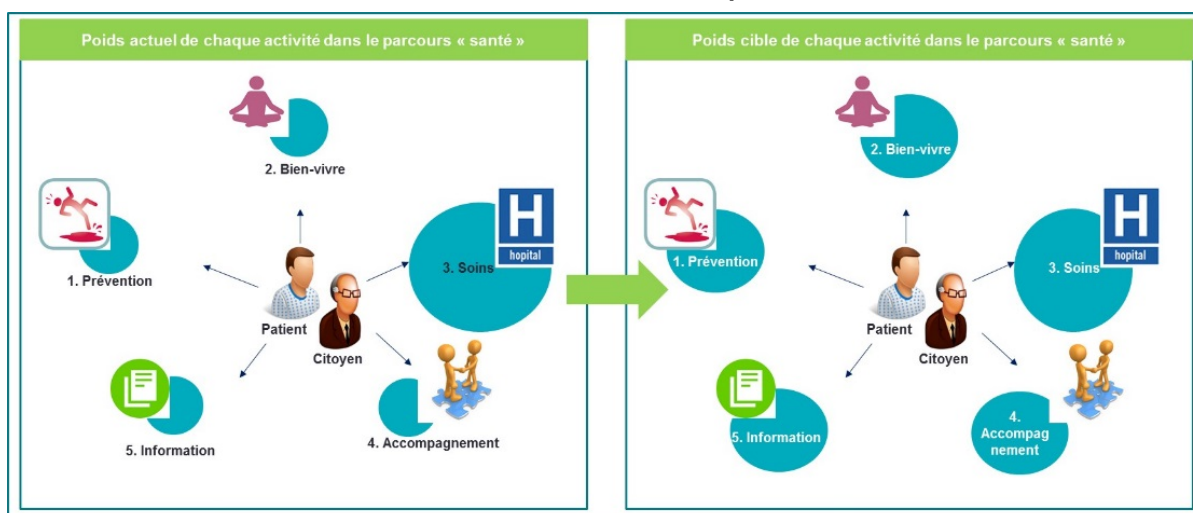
Poids actuel de chaque activité dans le parcours « santé »

2. Bien-vivre

1. Prévention

H
hopital

3. Soins

Patient

Citoyen

5. Information

4. Accompagnement

Poids cible de chaque activité dans le parcours « santé »

2. Bien-vivre

1. Prévention

H
hopital

3. Soins

Patient

Citoyen

5. Information

4. Accompagnement